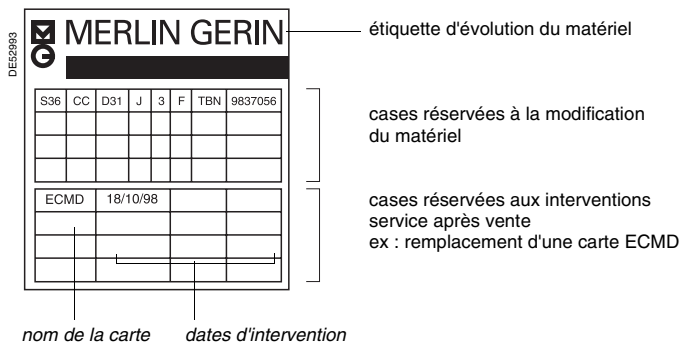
DE52993

MERLIN GERIN

étiquette d'évolution du matériel

| S36 | CC | D31 | J | 3 | F | TBN | 9837056 |
|---|---|---|---|---|---|---|---|
| | | | | | | | |
| | | | | | | | |
| | | | | | | | |

cases réservées à la modification du matériel

| ECMD | 18/10/98 | | |
|---|---|---|---|
| | | | |
| | | | |
| | | | |

cases réservées aux interventions service après vente
ex : remplacement d'une carte ECMD

nom de la carte

dates d'intervention